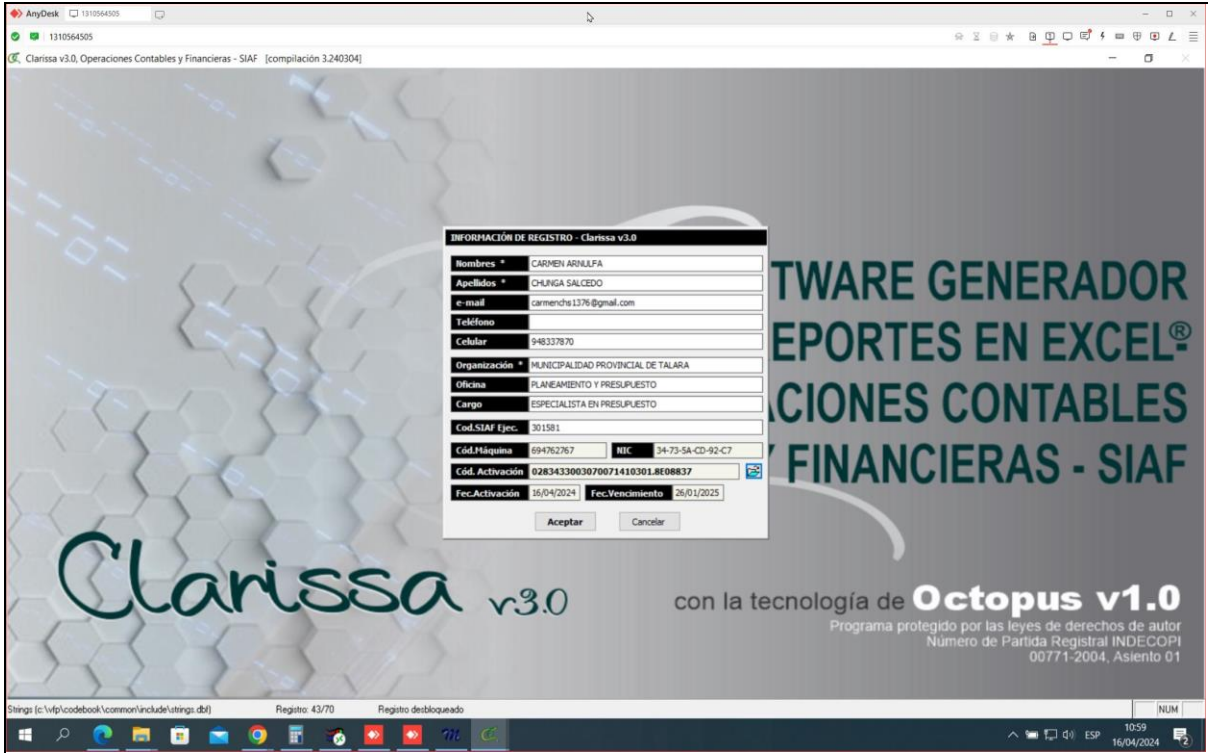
AnyDesk 1310564505

1310564505

Clarissa v3.0, Operaciones Contables y Financieras - SIAF [compilación 3.240304]

INFORMACIÓN DE REGISTRO - Clarissa v3.0

| | |
|---|---|
| Nombres * | CARMEN ARNULFA |
| Apellidos * | CHUNGA SALCEDO |
| e-mail | carmenchs1376@gmail.com |
| Teléfono | |
| Celular | 948337870 |
| Organización * | MUNICIPALIDAD PROVINCIAL DE TALARA |
| Oficina | PLANEAMIENTO Y PRESUPUESTO |
| Cargo | ESPECIALISTA EN PRESUPUESTO |
| Cod.SIAF Ejec. | 301581 |
| Cód.Máquina | 694762767 NIC 34-73-5A-CD-92-C7 |
| Cód. Activación | 02834330030700714103O1.8E08837 |
| Fec.Activación | 16/04/2024 Fec.Vencimiento 26/01/2025 |

Aceptar Cancelar

TWARE GENERADOR
EPORTES EN EXCEL®
ACIONES CONTABLES
FINANCIERAS - SIAF

Clarissa v3.0

con la tecnología de Octopus v1.0
Programa protegido por las leyes de derechos de autor
Número de Partida Registral INDECOPI
00771-2004, Asiento 01

Strings (c:\vfp\codebook\common\include\strings.dbf) Registro: 43/70 Registro desbloqueado NUM

ESP 10:59 16/04/2024